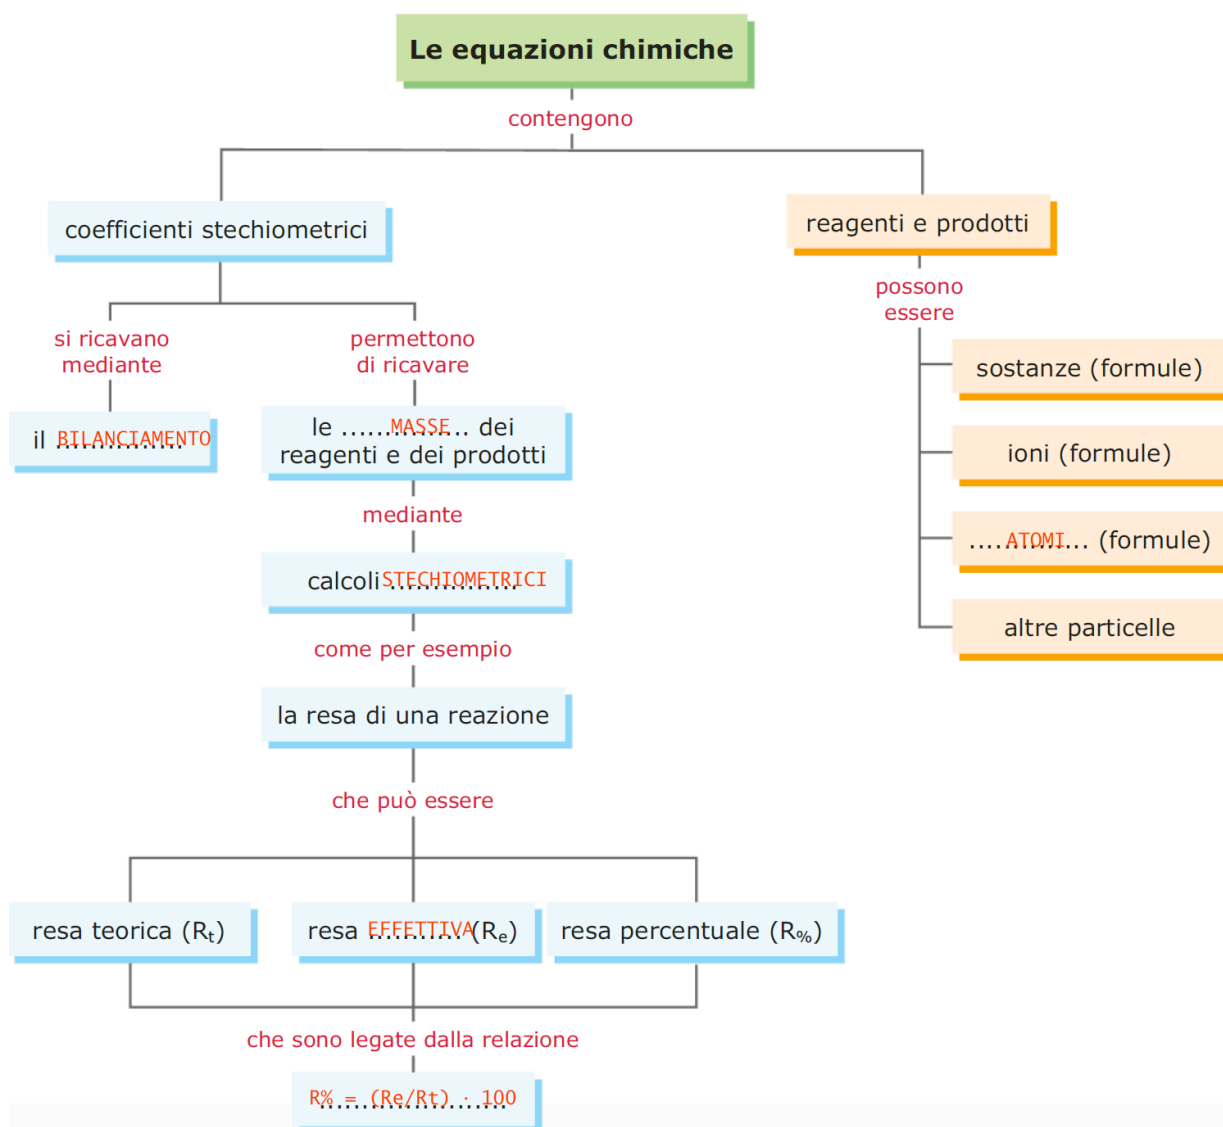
Le equazioni chimiche

contengono

coefficienti stechiometrici

reagenti e prodotti

si ricavano mediante

permettono di ricavare

il BILANCIAMENTO

le ......MASSE... dei reagenti e dei prodotti

mediante

calcoli STECHIOMETRICI

come per esempio

la resa di una reazione

che può essere

resa teorica ($R_t$)

resa EFFETTIVA ($R_e$)

resa percentuale ($R_{\%}$)

che sono legate dalla relazione

R% = (Re/Rt) · 100

possono essere

sostanze (formule)

ioni (formule)

....ATOMI... (formule)

altre particelle